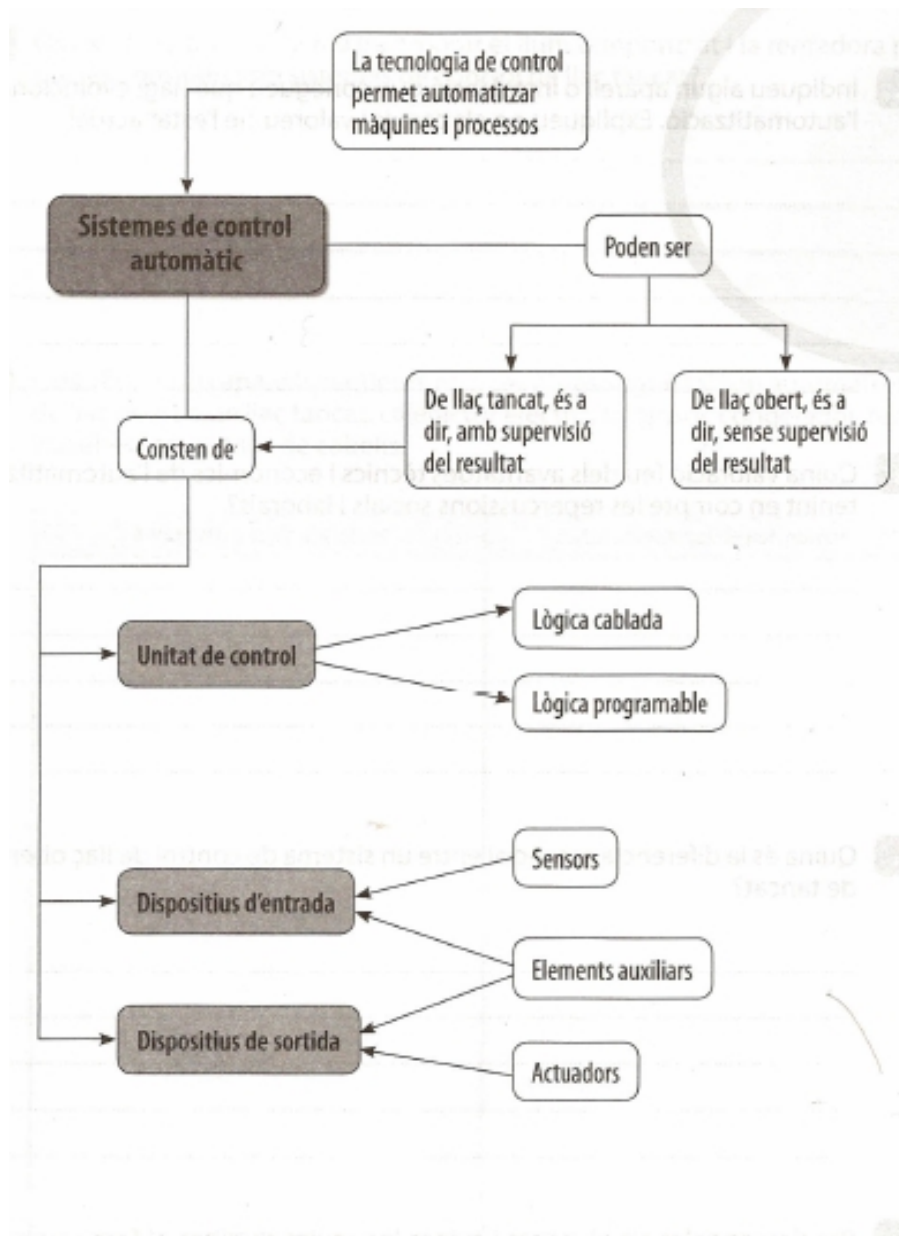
La tecnologia de control permet automatitzar màquines i processos

Sistemes de control automàtic

Poden ser

De llaç tancat, és a dir, amb supervisió del resultat

De llaç obert, és a dir, sense supervisió del resultat

Consten de

Unitat de control

Lògica cablada

Lògica programable

Sensors

Dispositius d'entrada

Elements auxiliars

Dispositius de sortida

Actuadors